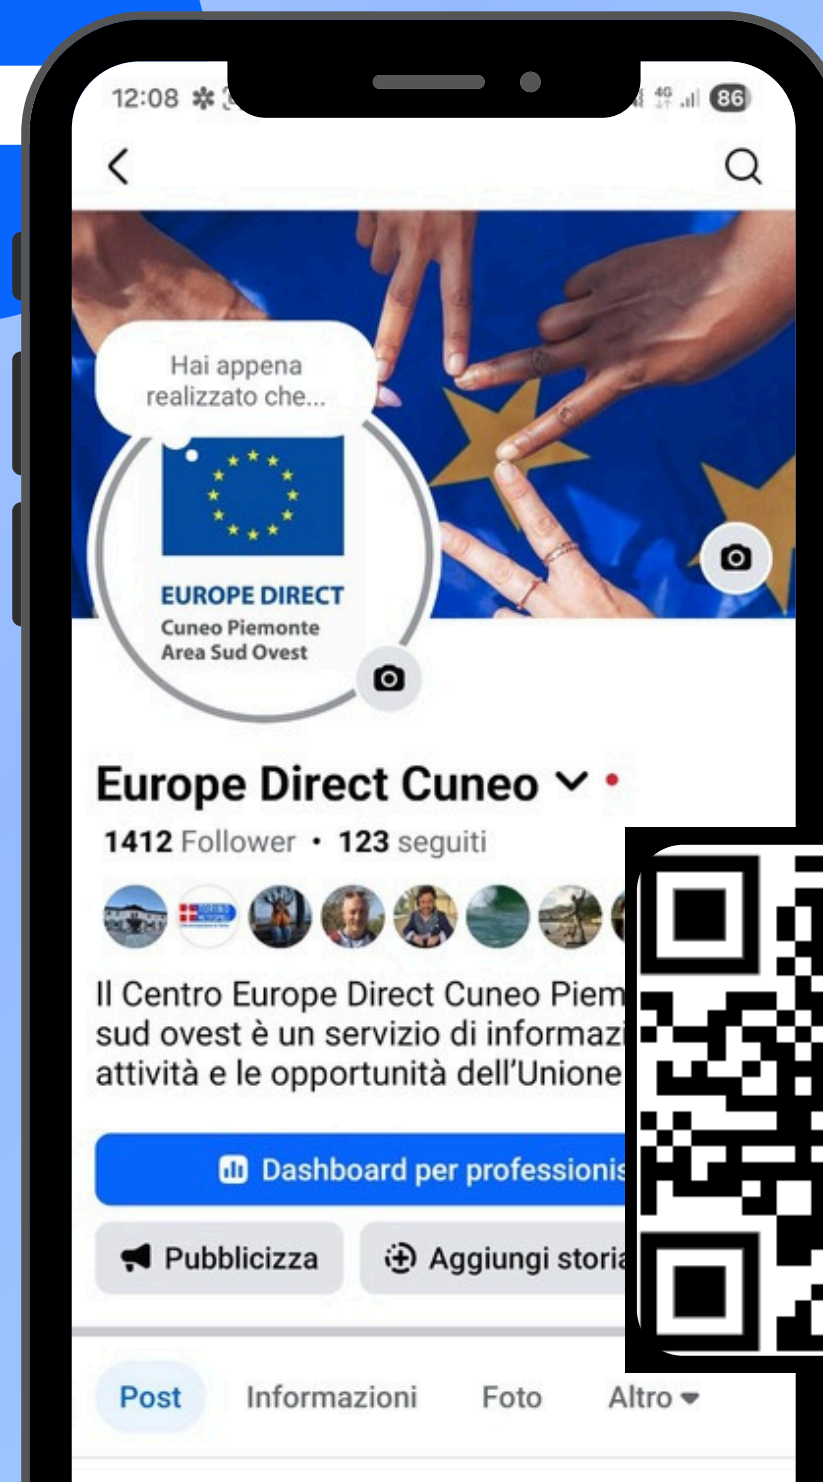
12:08

86

Hai appena realizzato che...

EUROPE DIRECT
Cuneo Piemonte
Area Sud Ovest

Europe Direct Cuneo

1412 Follower • 123 seguiti

Il Centro Europe Direct Cuneo Piem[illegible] sud ovest è un servizio di informazi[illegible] attività e le opportunità dell'Unione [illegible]

Dashboard per professionis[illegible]

Pubblicizza

Aggiungi storia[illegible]

Post

Informazioni

Foto

Altro